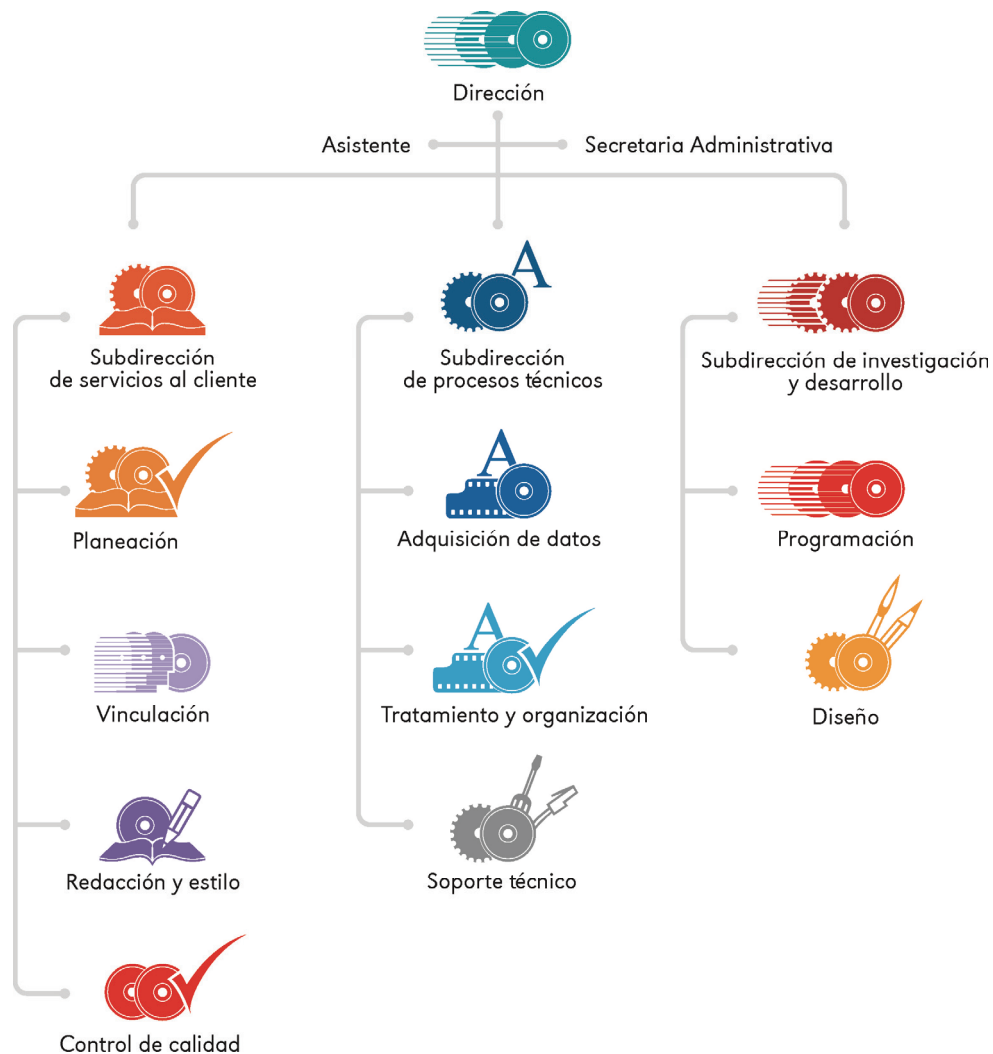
Dirección

Asistente

Secretaria Administrativa

Subdirección de servicios al cliente

Planeación

Vinculación

Redacción y estilo

Control de calidad

A

Subdirección de procesos técnicos

A

Adquisición de datos

A

Tratamiento y organización

Soporte técnico

Subdirección de investigación y desarrollo

Programación

Diseño